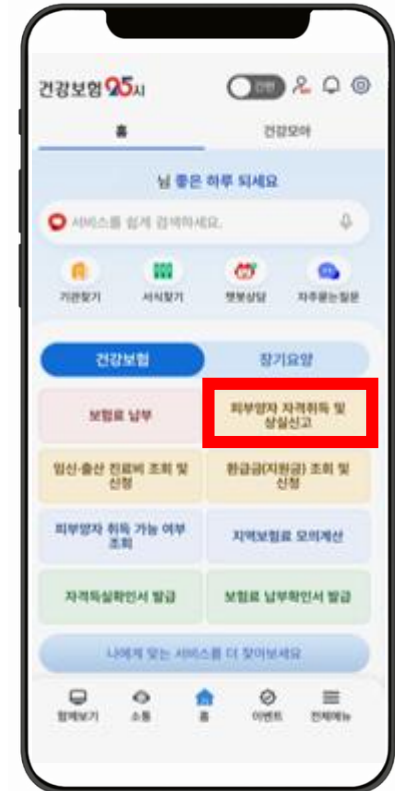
건강보험 25시

간편

홈

건강모아

님 좋은 하루 되세요

서비스를 쉽게 검색하세요.

기관찾기

서식찾기

챗봇상담

자주묻는질문

건강보험

장기요양

보험료 납부

피부양자 자격취득 및 상실신고

임신·출산 진료비 조회 및 신청

환급금(지원금) 조회 및 신청

피부양자 취득 가능 여부 조회

지역보험료 모의계산

자격득실확인서 발급

보험료 납부확인서 발급

나에게 맞는 서비스를 더 찾아보세요

함께보기

소통

홈

이벤트

전체메뉴